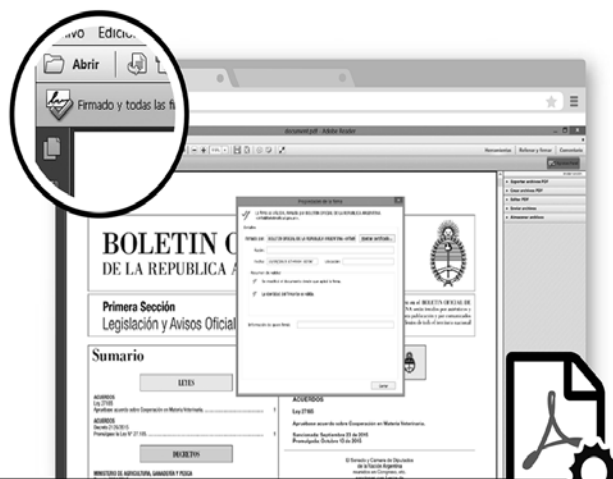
ivo Edicio

Abrir

Firmado y todas las fi

document.pdf - Adobe Reader

Herramientas Rellenar y firmar Comentario

Exportar archivos PDF
Crear archivos PDF
Editar PDF
Enviar archivos
Almacenar archivos

Propiedades de la firma

BOLETIN O
DE LA REPUBLICA A

Primera Sección
Legislación y Avisos Oficial

Sumario

LEYES

ACUERDOS
Ley 27165
Aprobase acuerdo sobre Cooperación en Materia Veterinaria.

ACUERDOS
Decreto 2136/2015
Promúlgase la Ley N° 27.165.

DECRETOS

MINISTERIO DE AGRICULTURA, GANADERIA Y PESCA

ACUERDOS

Ley 27165

Apruébase acuerdo sobre Cooperación en Materia Veterinaria.

Sancionada: Septiembre 23 de 2015
Promulgada: Octubre 13 de 2015

El Senado y Cámara de Diputados
de la Nación Argentina

Cerrar